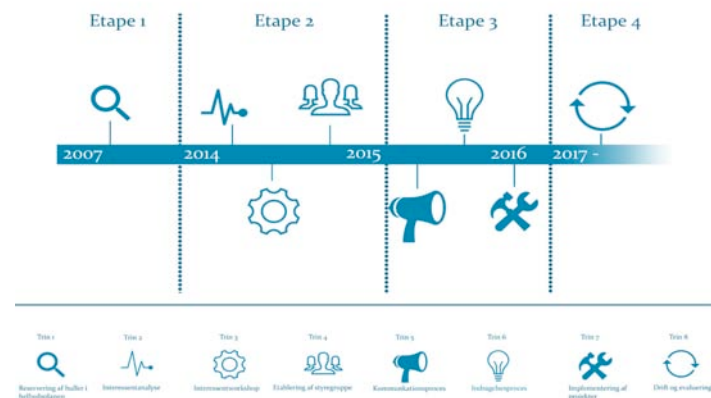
Etape 1

Etape 2

Etape 3

Etape 4

2007

2014

2015

2016

2017 -

Trin 1
Reservering af huller i helhedsplanen

Trin 2
Interessentanalyse

Trin 3
Interessentworkshop

Trin 4
Etablering af styregruppe

Trin 5
Kommunikationsproces

Trin 6
Indragelsesproces

Trin 7
Implementering af projekter

Trin 8
Drift og evaluering